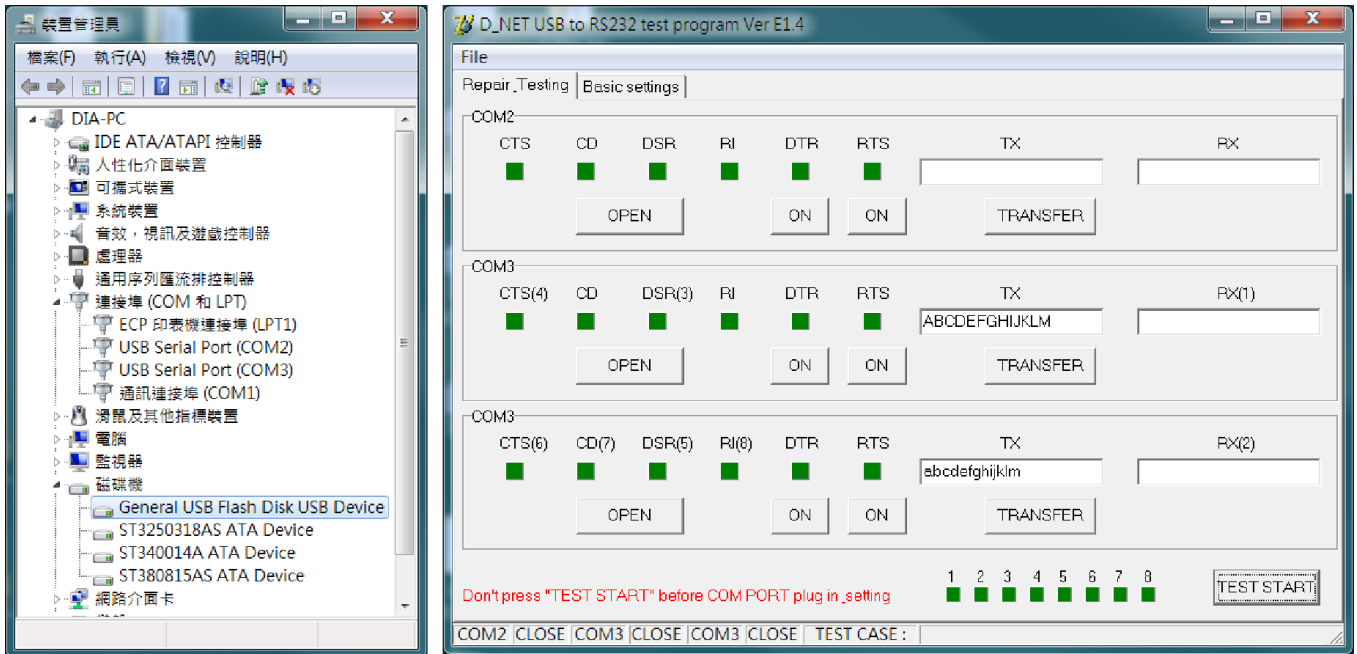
裝置管理員

檔案(F) 執行(A) 檢視(V) 說明(H)

DIA-PC
IDE ATA/ATAPI 控制器
人性化介面裝置
可攜式裝置
系統裝置
音效，視訊及遊戲控制器
處理器
通用序列匯流排控制器
連接埠 (COM 和 LPT)
ECP 印表機連接埠 (LPT1)
USB Serial Port (COM2)
USB Serial Port (COM3)
通訊連接埠 (COM1)
滑鼠及其他指標裝置
電腦
監視器
磁碟機
General USB Flash Disk USB Device
ST3250318AS ATA Device
ST340014A ATA Device
ST380815AS ATA Device
網路介面卡

D_NET USB to RS232 test program Ver E1.4

File

Repair_Testing | Basic settings

COM2
CTS CD DSR RI DTR RTS TX RX
OPEN ON ON TRANSFER

COM3
CTS(4) CD DSR(3) RI DTR RTS TX RX(1)
ABCDEFGHIJKLM
OPEN ON ON TRANSFER

COM3
CTS(6) CD(7) DSR(5) RI(8) DTR RTS TX RX(2)
abcdefghijklm
OPEN ON ON TRANSFER

1 2 3 4 5 6 7 8
Don't press "TEST START" before COM PORT plug in_setting
TEST START

COM2 | CLOSE | COM3 | CLOSE | COM3 | CLOSE | TEST CASE :